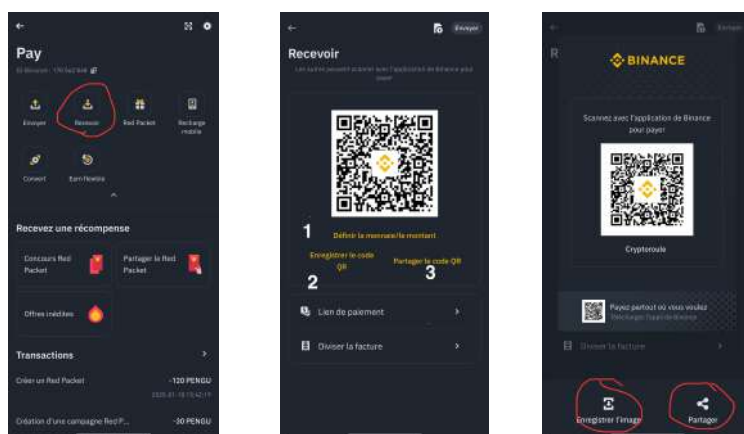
Pay

Envoyer
Recevoir
Red Packet
Recharge mobile
Convert
Earn flexible

Recevez une récompense

Concours Red Packet
Partager le Red Packet
Offres inédites

Transactions

Créer un Red Packet
-120 PENGU
Création d'une campagne Red P...
-30 PENGU

Envoyer

Recevoir

1
Définir la monnaie/le montant
2
Enregistrer le code QR
3
Partager le code QR

Lien de paiement
Diviser la facture

BINANCE

Scannez avec l'application de Binance pour payer

Cryptoroule

Payez partout où vous voulez

Diviser la facture

Enregistrer l'image
Partager